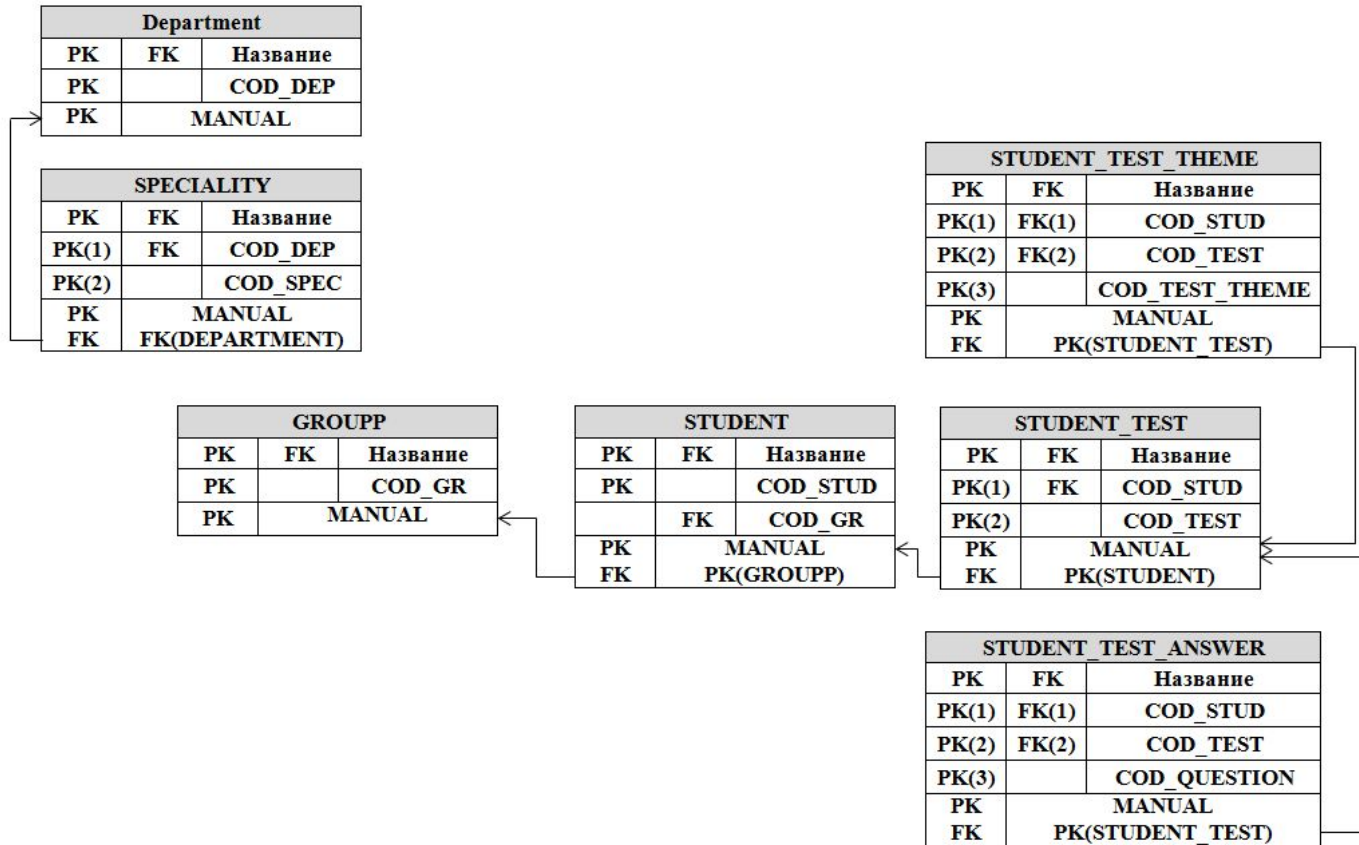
| Department | | |
|---|---|---|
| PK | FK | Название |
| PK | | COD_DEP |
| PK | MANUAL | |

| SPECIALITY | | |
|---|---|---|
| PK | FK | Название |
| PK(1) | FK | COD_DEP |
| PK(2) | | COD_SPEC |
| PK FK | MANUAL FK(DEPARTMENT) | |

| STUDENT_TEST_THEME | | |
|---|---|---|
| PK | FK | Название |
| PK(1) | FK(1) | COD_STUD |
| PK(2) | FK(2) | COD_TEST |
| PK(3) | | COD_TEST_THEME |
| PK FK | MANUAL PK(STUDENT_TEST) | |

| GROUPP | | |
|---|---|---|
| PK | FK | Название |
| PK | | COD_GR |
| PK | MANUAL | |

| STUDENT | | |
|---|---|---|
| PK | FK | Название |
| PK | | COD_STUD |
| | FK | COD_GR |
| PK FK | MANUAL PK(GROUPP) | |

| STUDENT_TEST | | |
|---|---|---|
| PK | FK | Название |
| PK(1) | FK | COD_STUD |
| PK(2) | | COD_TEST |
| PK FK | MANUAL PK(STUDENT) | |

| STUDENT_TEST_ANSWER | | |
|---|---|---|
| PK | FK | Название |
| PK(1) | FK(1) | COD_STUD |
| PK(2) | FK(2) | COD_TEST |
| PK(3) | | COD_QUESTION |
| PK FK | MANUAL PK(STUDENT_TEST) | |